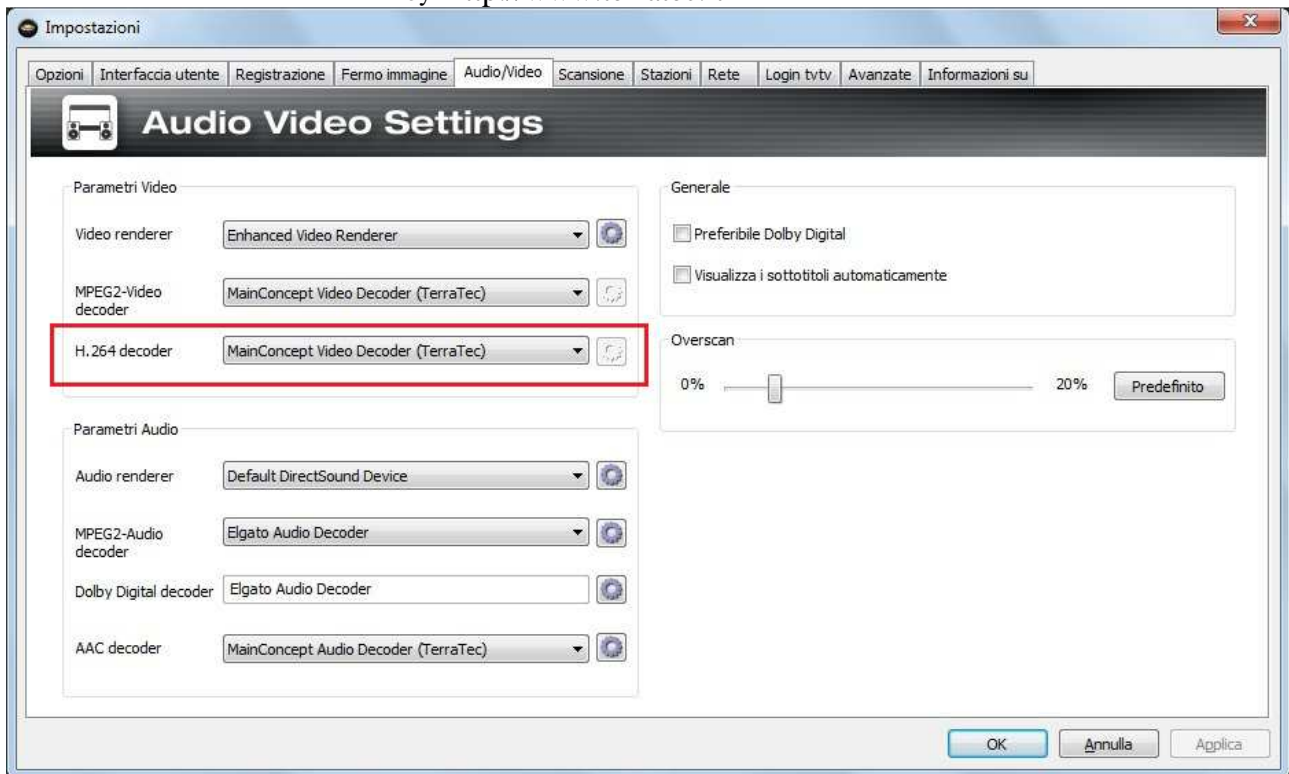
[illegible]

Impostazioni

Opzioni | Interfaccia utente | Registrazione | Fermo immagine | Audio/Video | Scansione | Stazioni | Rete | Login tvtv | Avanzate | Informazioni su

Audio Video Settings

Parametri Video

Video renderer Enhanced Video Renderer

MPEG2-Video decoder MainConcept Video Decoder (TerraTec)

H.264 decoder MainConcept Video Decoder (TerraTec)

Parametri Audio

Audio renderer Default DirectSound Device

MPEG2-Audio decoder Elgato Audio Decoder

Dolby Digital decoder Elgato Audio Decoder

AAC decoder MainConcept Audio Decoder (TerraTec)

Generale

Preferibile Dolby Digital

Visualizza i sottotitoli automaticamente

Overscan

0%

20%

Predefinito

OK

Annulla

Applica